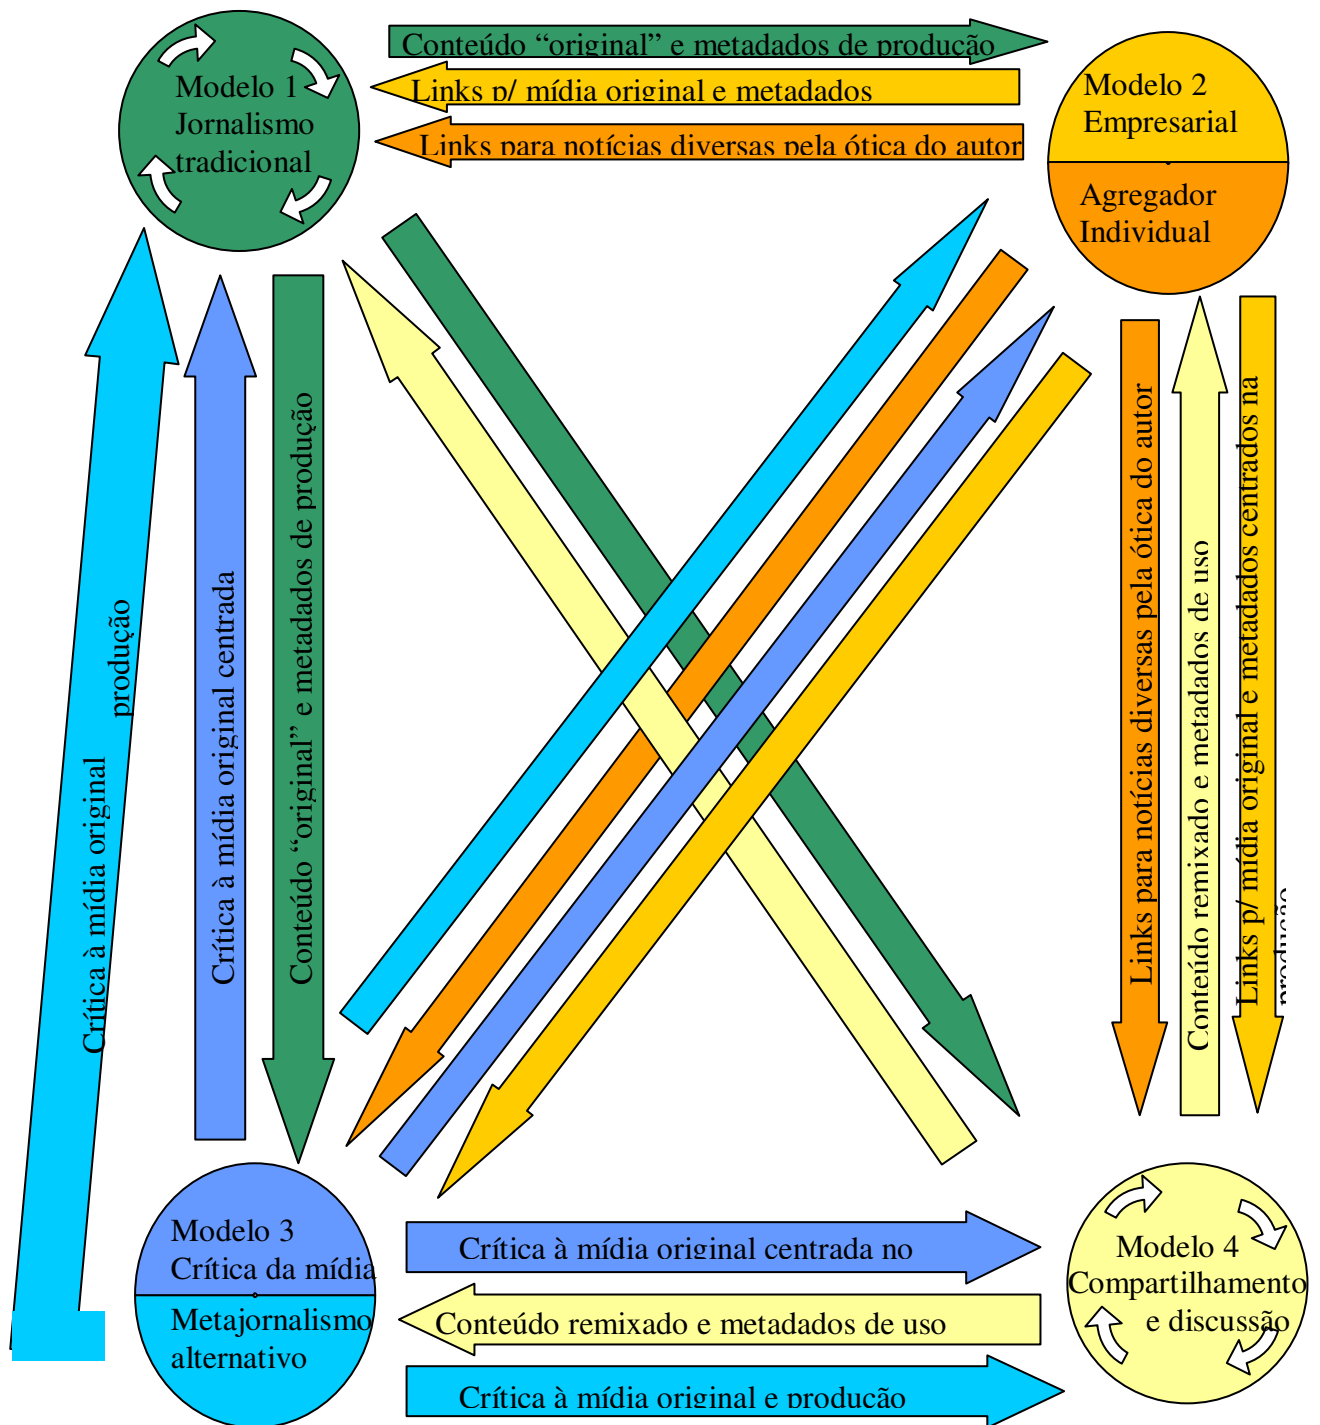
Modelo 1
Jornalismo
tradicional

Conteúdo "original" e metadados de produção

Links p/ mídia original e metadados

Links para notícias diversas pela ótica do autor

Modelo 2
Empresarial

Agregador
Individual

Crítica à mídia original produção

Crítica à mídia original centrada

Conteúdo "original" e metadados de produção

Links para notícias diversas pela ótica do autor

Conteúdo remixado e metadados de uso

Links p/ mídia original e metadados centrados na produção

Modelo 3
Crítica da mídia

Metajornalismo
alternativo

Crítica à mídia original centrada no

Conteúdo remixado e metadados de uso

Crítica à mídia original e produção

Modelo 4
Compartilhamento
e discussão